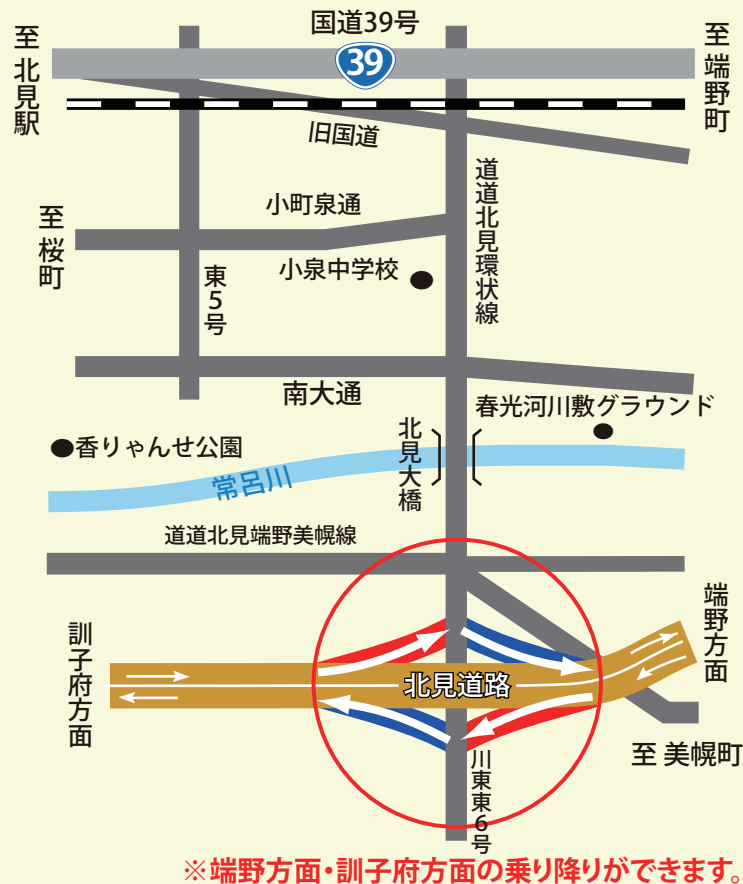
国道39号
39
至北見駅
至端野町
旧国道
小町泉通
道道北見環状線
至桜町
東5号
小泉中学校
南大通
春光河川敷グラウンド
香りゃんせ公園
北見大橋
常呂川
道道北見端野美幌線
端野方面
訓子府方面
北見道路
至 美幌町
川東6号
※端野方面・訓子府方面の乗り降りができます。